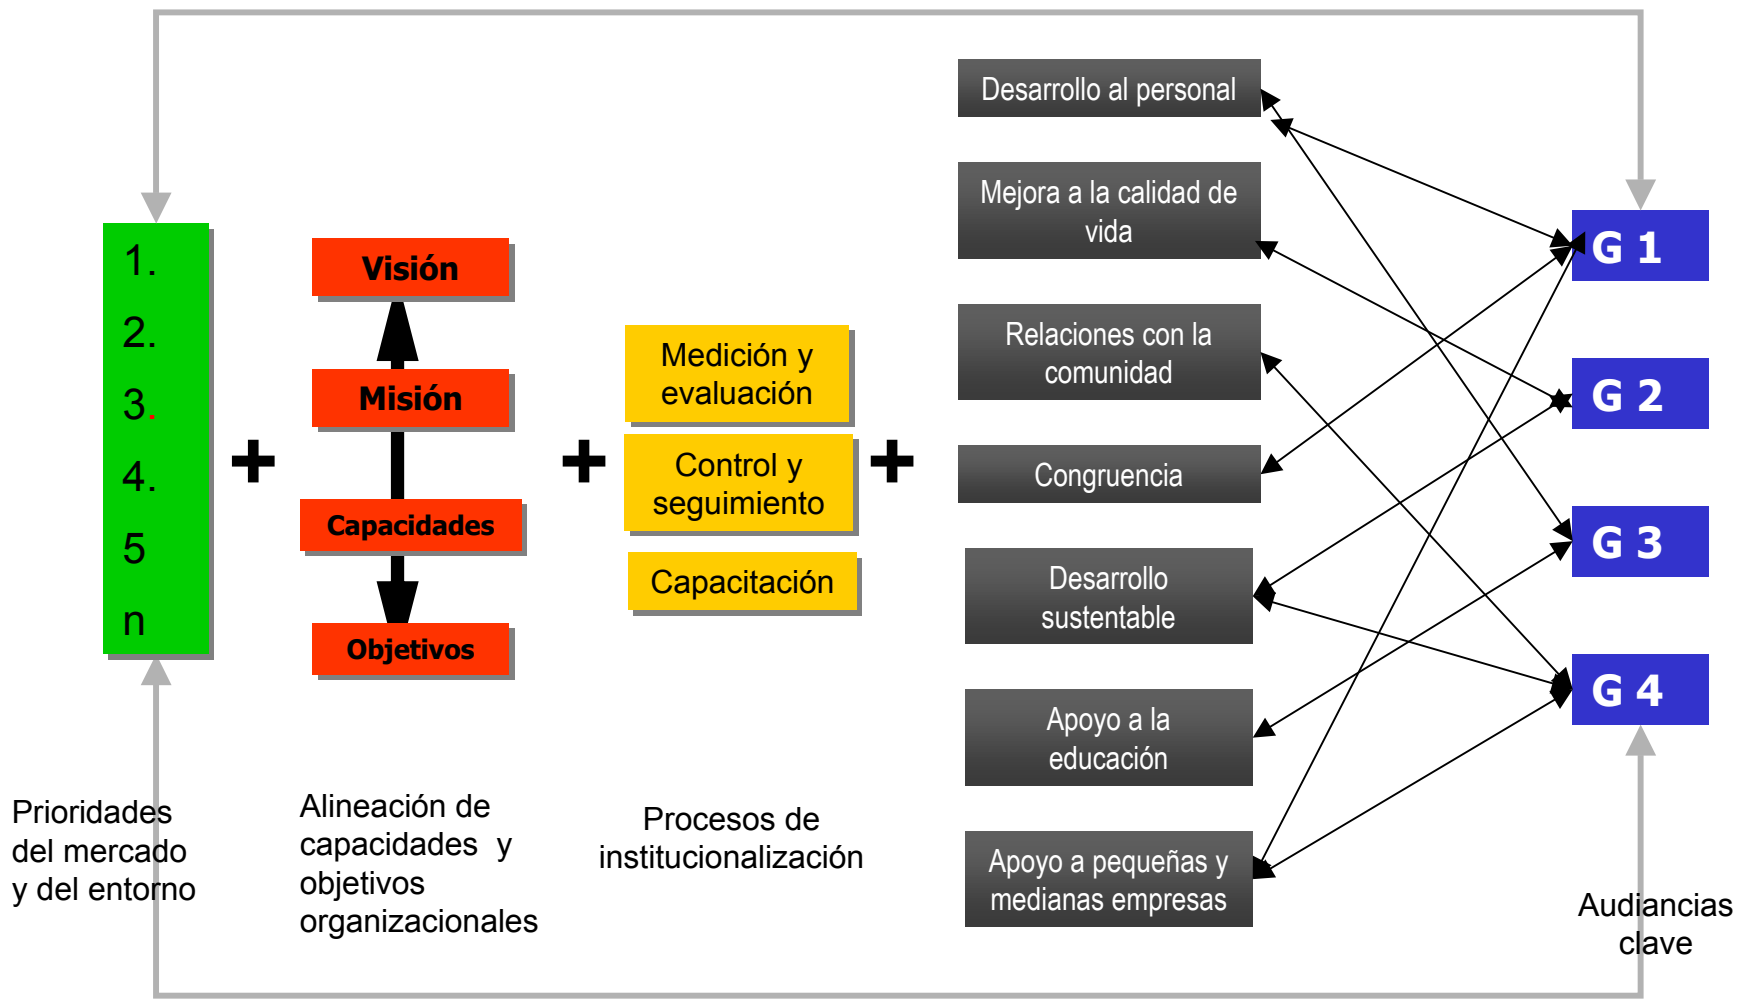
1.
2.
3.
4.
5
n

+

Visión

Misión

Capacidades

Objetivos

+

Medición y evaluación

Control y seguimiento

Capacitación

+

Desarrollo al personal

Mejora a la calidad de vida

Relaciones con la comunidad

Congruencia

Desarrollo sustentable

Apoyo a la educación

Apoyo a pequeñas y medianas empresas

G 1

G 2

G 3

G 4

Prioridades del mercado y del entorno

Alineación de capacidades y objetivos organizacionales

Procesos de institucionalización

Audiancias clave